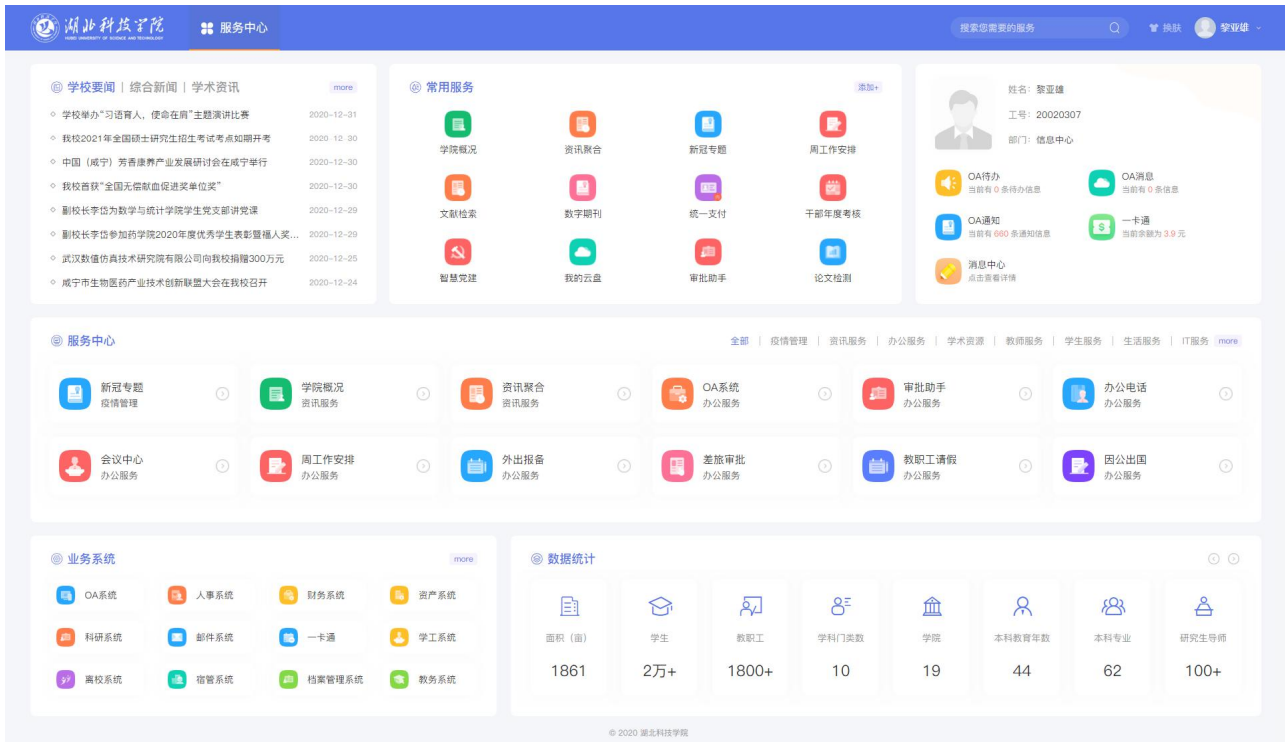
湖北科技学院 HUBEI UNIVERSITY OF SCIENCE AND TECHNOLOGY

服务中心

搜索您需要的服务

换肤 黎亚雄

学校要闻 | 综合新闻 | 学术资讯 more

学校举办“习语育人，使命在肩”主题演讲比赛 2020-12-31
我校2021年全国硕士研究生招生考试考点如期开考 2020-12-30
中国（咸宁）芳香康养产业发展研讨会在咸宁举行 2020-12-30
我校首获“全国无偿献血促进奖单位奖” 2020-12-30
副校长李岱为数学与统计学院学生党支部讲党课 2020-12-29
副校长李岱参加药学院2020年度优秀学生表彰暨福人奖... 2020-12-29
武汉数值仿真技术研究院有限公司向我校捐赠300万元 2020-12-25
咸宁市生物医药产业技术创新联盟大会在我校召开 2020-12-24

常用服务 添加+

学院概况 资讯聚合 新冠专题 周工作安排
文献检索 数字期刊 统一支付 干部年度考核
智慧党建 我的云盘 审批助手 论文检测

姓名：黎亚雄
工号：20020307
部门：信息中心

OA待办 当前有 0 条待办信息
OA消息 当前有 0 条信息
OA通知 当前有 660 条通知信息
一卡通 当前余额为 3.9 元
消息中心 点击查看详情

服务中心

全部 | 疫情管理 | 资讯服务 | 办公服务 | 学术资源 | 教师服务 | 学生服务 | 生活服务 | IT服务 more

新冠专题 疫情管理
学院概况 资讯服务
资讯聚合 资讯服务
OA系统 办公服务
审批助手 办公服务
办公电话 办公服务
会议中心 办公服务
周工作安排 办公服务
外出报备 办公服务
差旅审批 办公服务
教职工请假 办公服务
因公出国 办公服务

业务系统 more

OA系统 人事系统 财务系统 资产系统
科研系统 邮件系统 一卡通 学工系统
离校系统 宿管系统 档案管理系统 教务系统

数据统计

| 面积（亩） | 学生 | 教职工 | 学科门类数 | 学院 | 本科教育年数 | 本科专业 | 研究生导师 |
|---|---|---|---|---|---|---|---|
| 1861 | 2万+ | 1800+ | 10 | 19 | 44 | 62 | 100+ |

© 2020 湖北科技学院